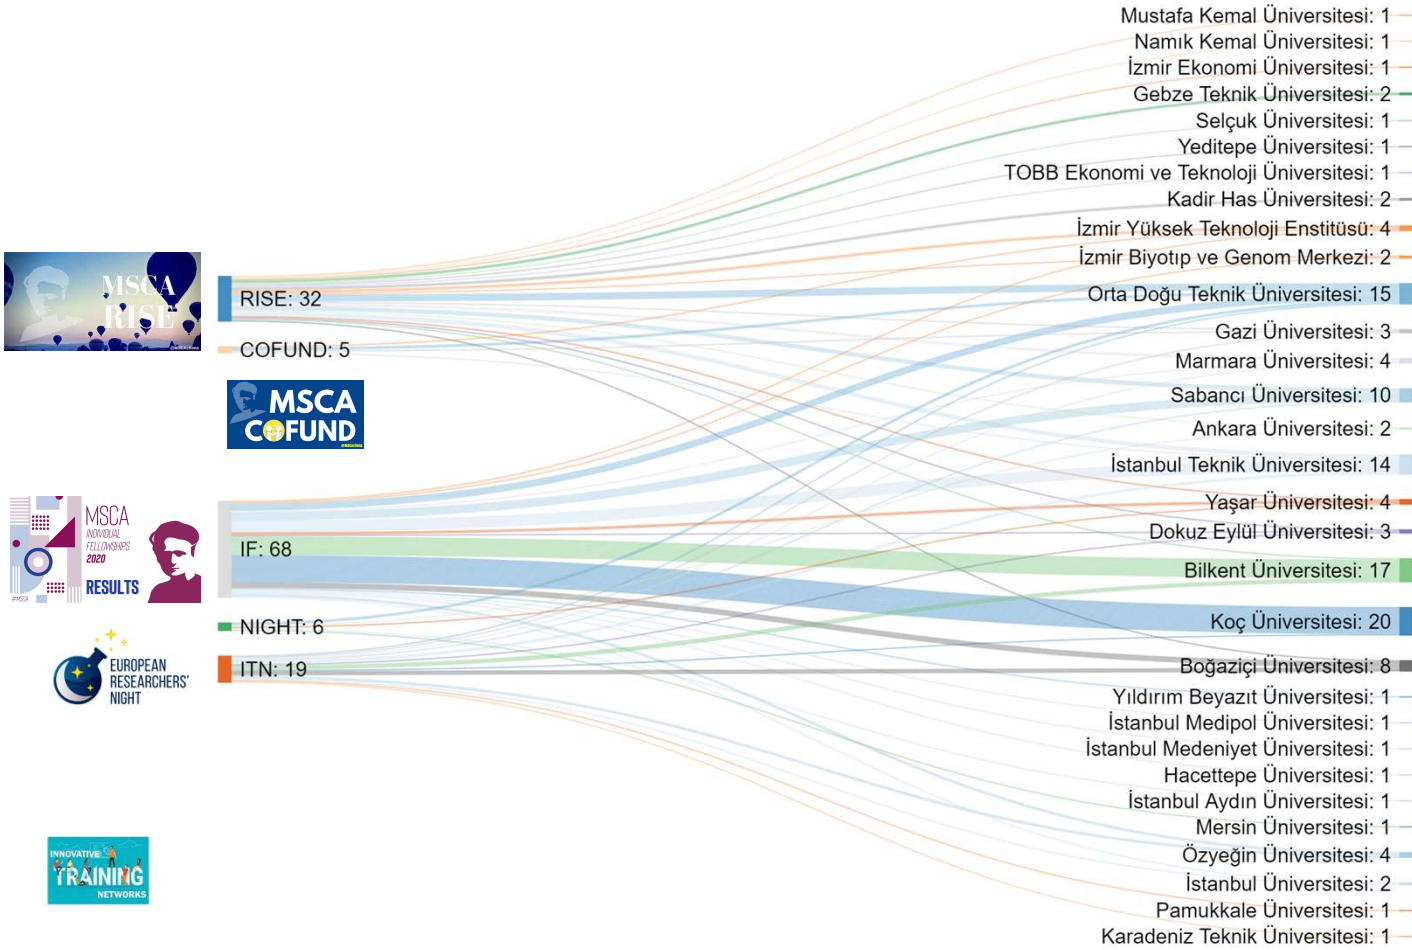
MSCA RISE

RISE: 32

COFUND: 5

MSCA COFUND

MSCA INDIVIDUAL FELLOWSHIPS 2020 RESULTS

IF: 68

NIGHT: 6

EUROPEAN RESEARCHERS' NIGHT

ITN: 19

INNOVATIVE TRAINING NETWORKS

Mustafa Kemal Üniversitesi: 1
Namık Kemal Üniversitesi: 1
İzmir Ekonomi Üniversitesi: 1
Gebze Teknik Üniversitesi: 2
Selçuk Üniversitesi: 1
Yeditepe Üniversitesi: 1
TOBB Ekonomi ve Teknoloji Üniversitesi: 1
Kadir Has Üniversitesi: 2
İzmir Yüksek Teknoloji Enstitüsü: 4
İzmir Biyotıp ve Genom Merkezi: 2
Orta Doğu Teknik Üniversitesi: 15
Gazi Üniversitesi: 3
Marmara Üniversitesi: 4
Sabancı Üniversitesi: 10
Ankara Üniversitesi: 2
İstanbul Teknik Üniversitesi: 14
Yaşar Üniversitesi: 4
Dokuz Eylül Üniversitesi: 3
Bilkent Üniversitesi: 17
Koç Üniversitesi: 20
Boğaziçi Üniversitesi: 8
Yıldırım Beyazıt Üniversitesi: 1
İstanbul Medipol Üniversitesi: 1
İstanbul Medeniyet Üniversitesi: 1
Hacettepe Üniversitesi: 1
İstanbul Aydın Üniversitesi: 1
Mersin Üniversitesi: 1
Özyeğin Üniversitesi: 4
İstanbul Üniversitesi: 2
Pamukkale Üniversitesi: 1
Karadeniz Teknik Üniversitesi: 1